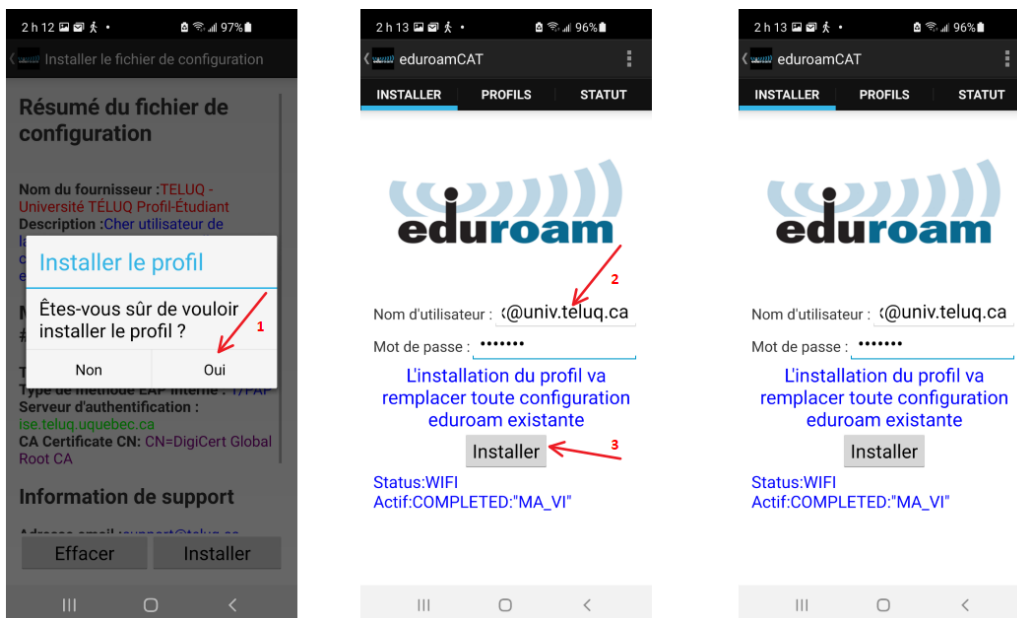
2 h 12 97%
Installer le fichier de configuration

Résumé du fichier de configuration

Nom du fournisseur : TELUQ - Université TÉLUQ Profil-Étudiant
Description : Cher utilisateur de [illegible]

Installer le profil

Êtes-vous sûr de vouloir installer le profil ?

1

Non Oui

Type de méthode EAP interne : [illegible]
Serveur d'authentification : ise.teluq.uquebec.ca
CA Certificate CN: CN=DigiCert Global Root CA

Information de support

Adresse email : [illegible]

Effacer Installer

2 h 13 96%
eduroamCAT
INSTALLER PROFILS STATUT

eduroam

2

Nom d'utilisateur : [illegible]@univ.teluq.ca
Mot de passe : •••••••
L'installation du profil va remplacer toute configuration eduroam existante
Installer
3
Status:WIFI Actif:COMPLETED:"MA_VI"

2 h 13 96%
eduroamCAT
INSTALLER PROFILS STATUT

eduroam

Nom d'utilisateur : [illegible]@univ.teluq.ca
Mot de passe : •••••••
L'installation du profil va remplacer toute configuration eduroam existante
Installer
Status:WIFI Actif:COMPLETED:"MA_VI"